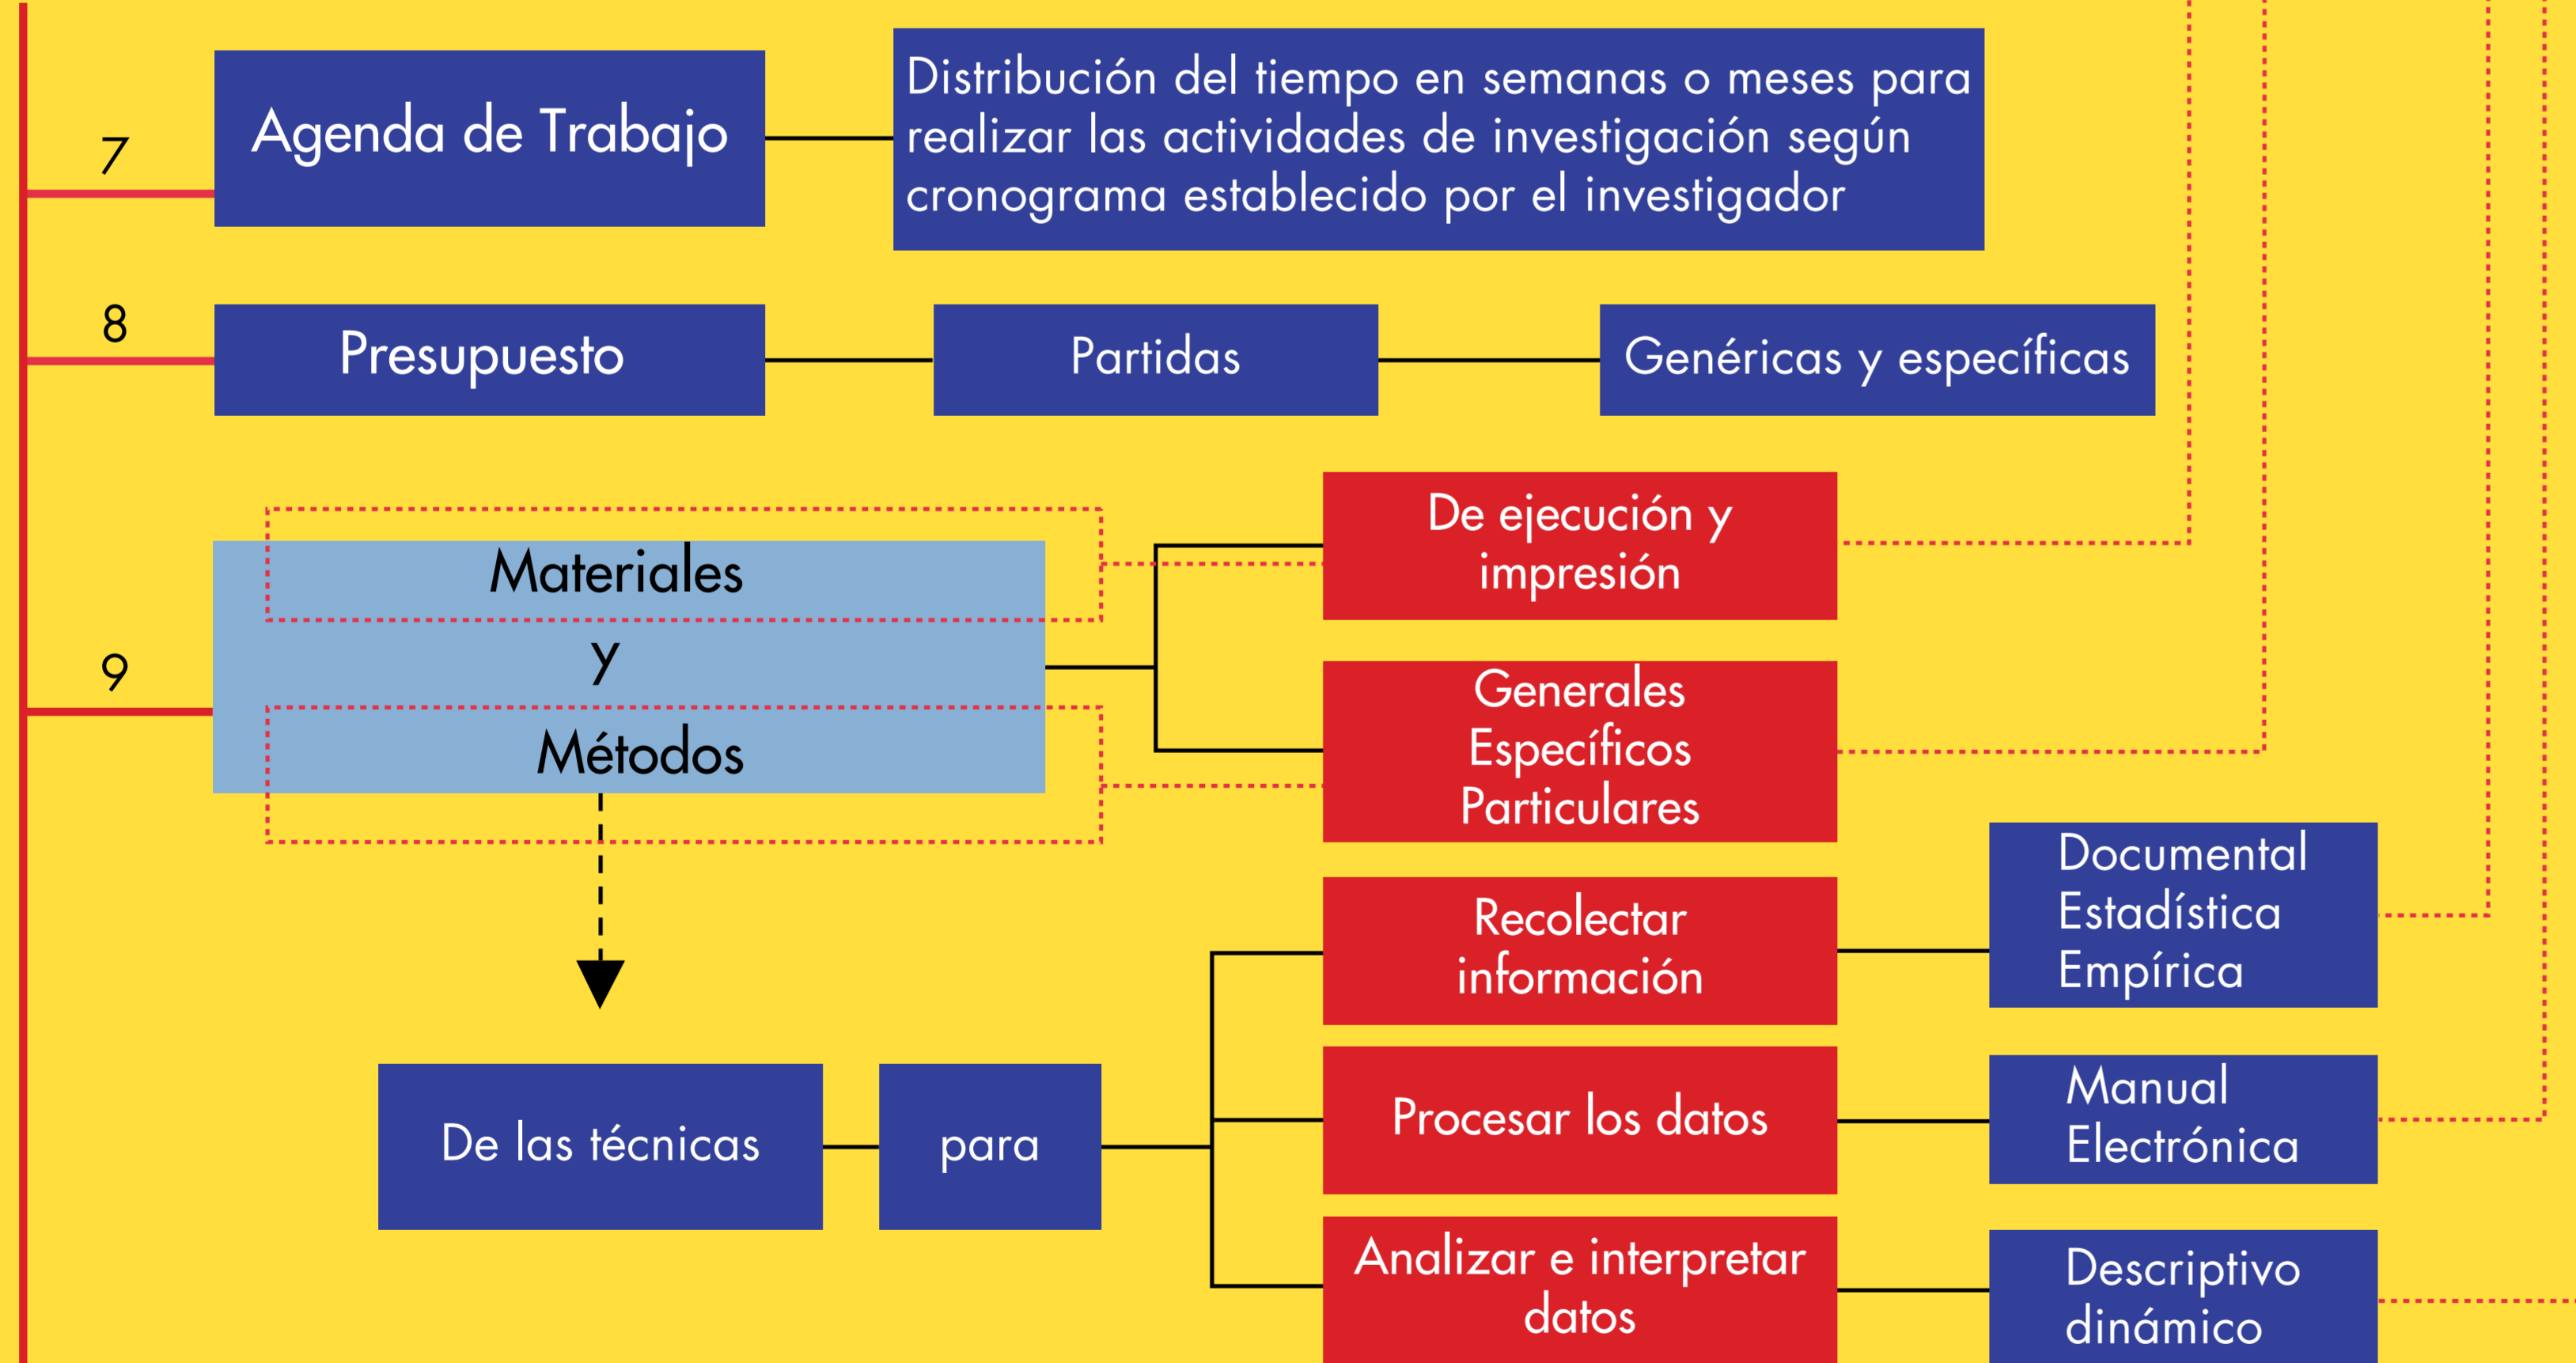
7

Agenda de Trabajo

Distribución del tiempo en semanas o meses para realizar las actividades de investigación según cronograma establecido por el investigador

8

Presupuesto

Partidas

Genéricas y específicas

9

Materiales
y
Métodos

De ejecución y impresión

Generales
Específicos
Particulares

De las técnicas

para

Recolectar información

Documental
Estadística
Empírica

Procesar los datos

Manual
Electrónica

Analizar e interpretar datos

Descriptivo
dinámico